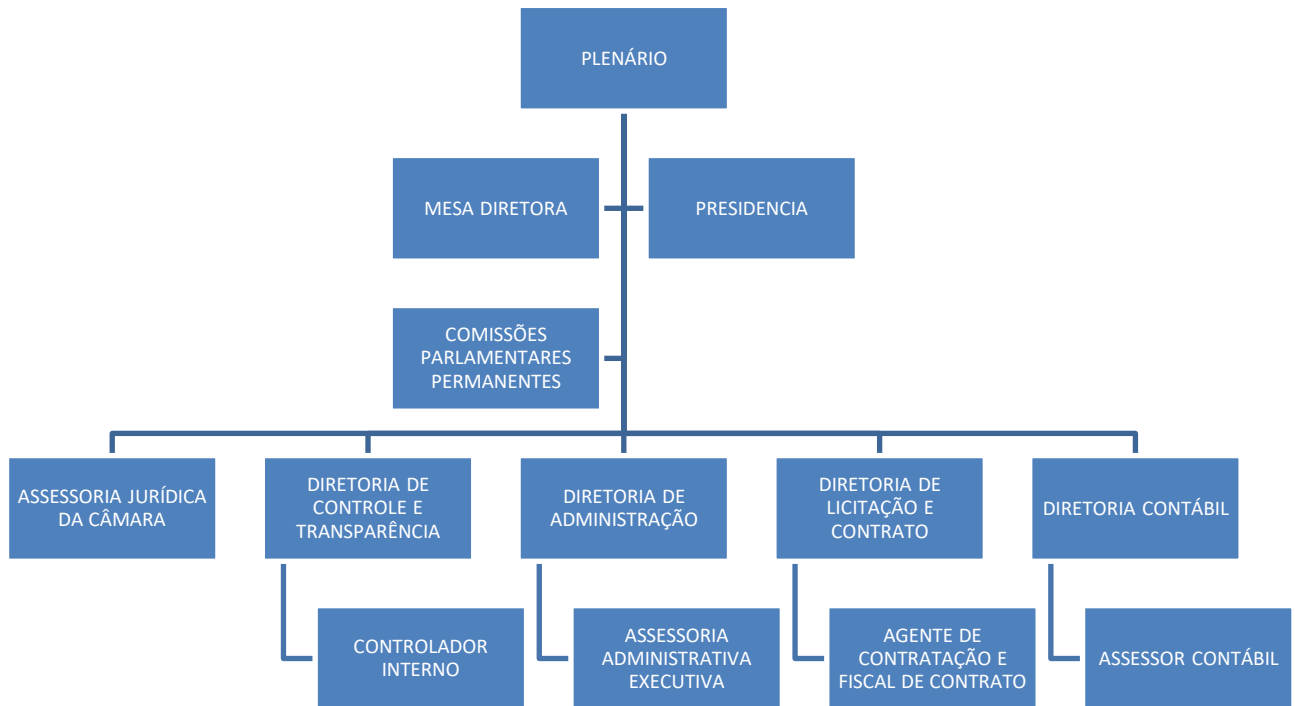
PLENÁRIO

MESA DIRETORA

PRESIDENCIA

COMISSÕES PARLAMENTARES PERMANENTES

ASSESSORIA JURÍDICA DA CÂMARA

DIRETORIA DE CONTROLE E TRANSPARÊNCIA

DIRETORIA DE ADMINISTRAÇÃO

DIRETORIA DE LICITAÇÃO E CONTRATO

DIRETORIA CONTÁBIL

CONTROLADOR INTERNO

ASSESSORIA ADMINISTRATIVA EXECUTIVA

AGENTE DE CONTRATAÇÃO E FISCAL DE CONTRATO

ASSESSOR CONTÁBIL